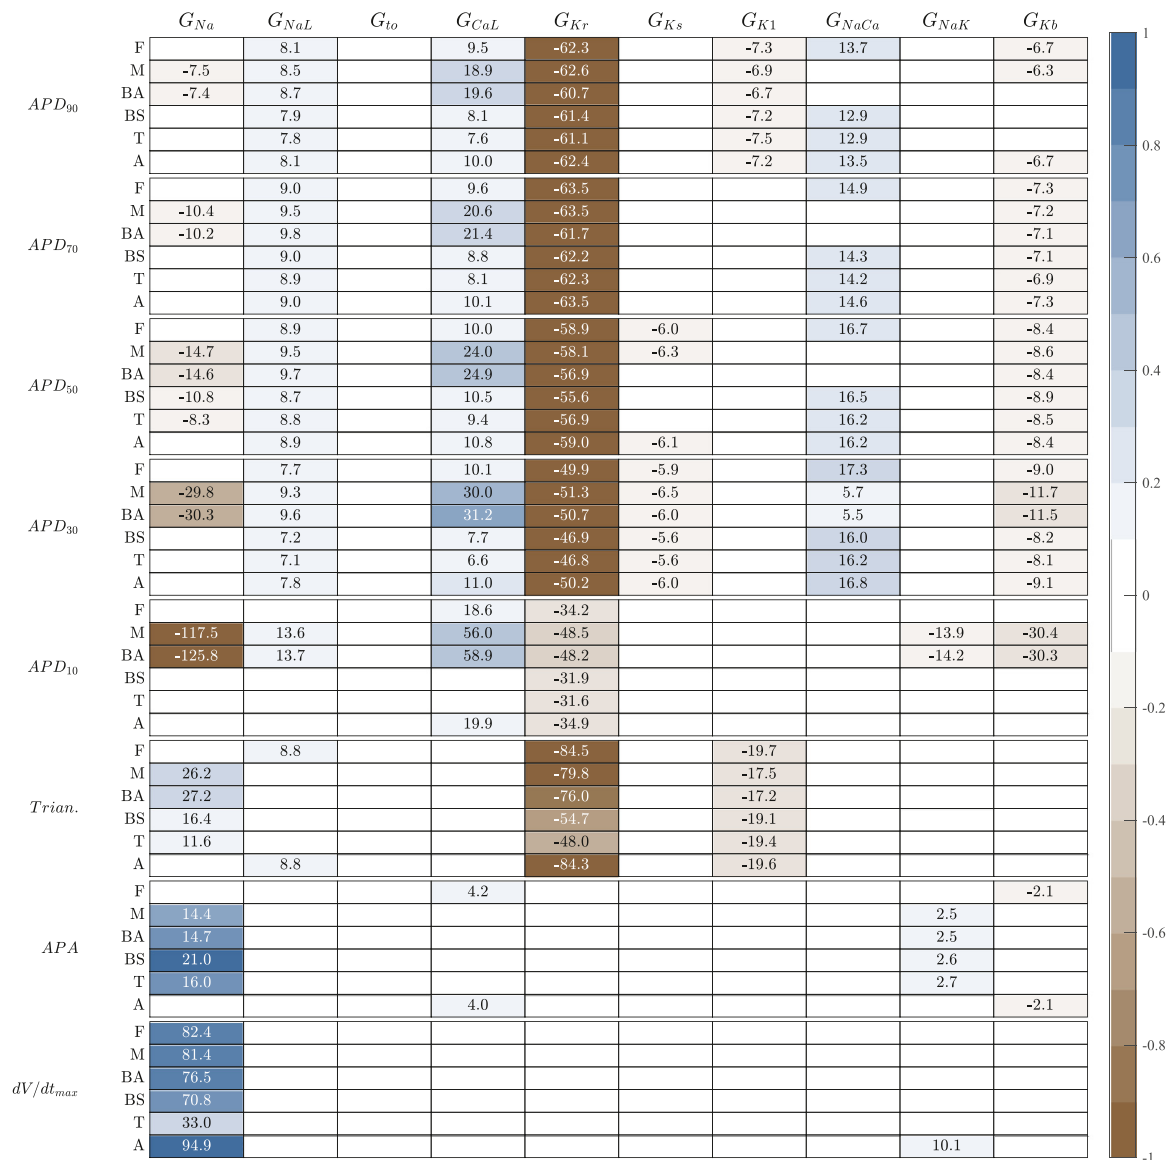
| | | $G_{Na}$ | $G_{NaL}$ | $G_{to}$ | $G_{CaL}$ | $G_{Kr}$ | $G_{Ks}$ | $G_{K1}$ | $G_{NaCa}$ | $G_{NaK}$ | $G_{Kb}$ |
|---|---|---|---|---|---|---|---|---|---|---|---|
| $APD_{90}$ | F | | 8.1 | | 9.5 | -62.3 | | -7.3 | 13.7 | | -6.7 |
| | M | -7.5 | 8.5 | | 18.9 | -62.6 | | -6.9 | | | -6.3 |
| | BA | -7.4 | 8.7 | | 19.6 | -60.7 | | -6.7 | | | |
| | BS | | 7.9 | | 8.1 | -61.4 | | -7.2 | 12.9 | | |
| | T | | 7.8 | | 7.6 | -61.1 | | -7.5 | 12.9 | | |
| | A | | 8.1 | | 10.0 | -62.4 | | -7.2 | 13.5 | | -6.7 |
| $APD_{70}$ | F | | 9.0 | | 9.6 | -63.5 | | | 14.9 | | -7.3 |
| | M | -10.4 | 9.5 | | 20.6 | -63.5 | | | | | -7.2 |
| | BA | -10.2 | 9.8 | | 21.4 | -61.7 | | | | | -7.1 |
| | BS | | 9.0 | | 8.8 | -62.2 | | | 14.3 | | -7.1 |
| | T | | 8.9 | | 8.1 | -62.3 | | | 14.2 | | -6.9 |
| | A | | 9.0 | | 10.1 | -63.5 | | | 14.6 | | -7.3 |
| $APD_{50}$ | F | | 8.9 | | 10.0 | -58.9 | -6.0 | | 16.7 | | -8.4 |
| | M | -14.7 | 9.5 | | 24.0 | -58.1 | -6.3 | | | | -8.6 |
| | BA | -14.6 | 9.7 | | 24.9 | -56.9 | | | | | -8.4 |
| | BS | -10.8 | 8.7 | | 10.5 | -55.6 | | | 16.5 | | -8.9 |
| | T | -8.3 | 8.8 | | 9.4 | -56.9 | | | 16.2 | | -8.5 |
| | A | | 8.9 | | 10.8 | -59.0 | -6.1 | | 16.2 | | -8.4 |
| $APD_{30}$ | F | | 7.7 | | 10.1 | -49.9 | -5.9 | | 17.3 | | -9.0 |
| | M | -29.8 | 9.3 | | 30.0 | -51.3 | -6.5 | | 5.7 | | -11.7 |
| | BA | -30.3 | 9.6 | | 31.2 | -50.7 | -6.0 | | 5.5 | | -11.5 |
| | BS | | 7.2 | | 7.7 | -46.9 | -5.6 | | 16.0 | | -8.2 |
| | T | | 7.1 | | 6.6 | -46.8 | -5.6 | | 16.2 | | -8.1 |
| | A | | 7.8 | | 11.0 | -50.2 | -6.0 | | 16.8 | | -9.1 |
| $APD_{10}$ | F | | | | 18.6 | -34.2 | | | | | |
| | M | -117.5 | 13.6 | | 56.0 | -48.5 | | | | -13.9 | -30.4 |
| | BA | -125.8 | 13.7 | | 58.9 | -48.2 | | | | -14.2 | -30.3 |
| | BS | | | | | -31.9 | | | | | |
| | T | | | | | -31.6 | | | | | |
| | A | | | | 19.9 | -34.9 | | | | | |
| $Trian.$ | F | | 8.8 | | | -84.5 | | -19.7 | | | |
| | M | 26.2 | | | | -79.8 | | -17.5 | | | |
| | BA | 27.2 | | | | -76.0 | | -17.2 | | | |
| | BS | 16.4 | | | | -54.7 | | -19.1 | | | |
| | T | 11.6 | | | | -48.0 | | -19.4 | | | |
| | A | | 8.8 | | | -84.3 | | -19.6 | | | |
| $APA$ | F | | | | 4.2 | | | | | | -2.1 |
| | M | 14.4 | | | | | | | | 2.5 | |
| | BA | 14.7 | | | | | | | | 2.5 | |
| | BS | 21.0 | | | | | | | | 2.6 | |
| | T | 16.0 | | | | | | | | 2.7 | |
| | A | | | | 4.0 | | | | | | -2.1 |
| $dV/dt_{max}$ | F | 82.4 | | | | | | | | | |
| | M | 81.4 | | | | | | | | | |
| | BA | 76.5 | | | | | | | | | |
| | BS | 70.8 | | | | | | | | | |
| | T | 33.0 | | | | | | | | | |
| | A | 94.9 | | | | | | | | 10.1 | |

1
0.8
0.6
0.4
0.2
0
-0.2
-0.4
-0.6
-0.8
-1